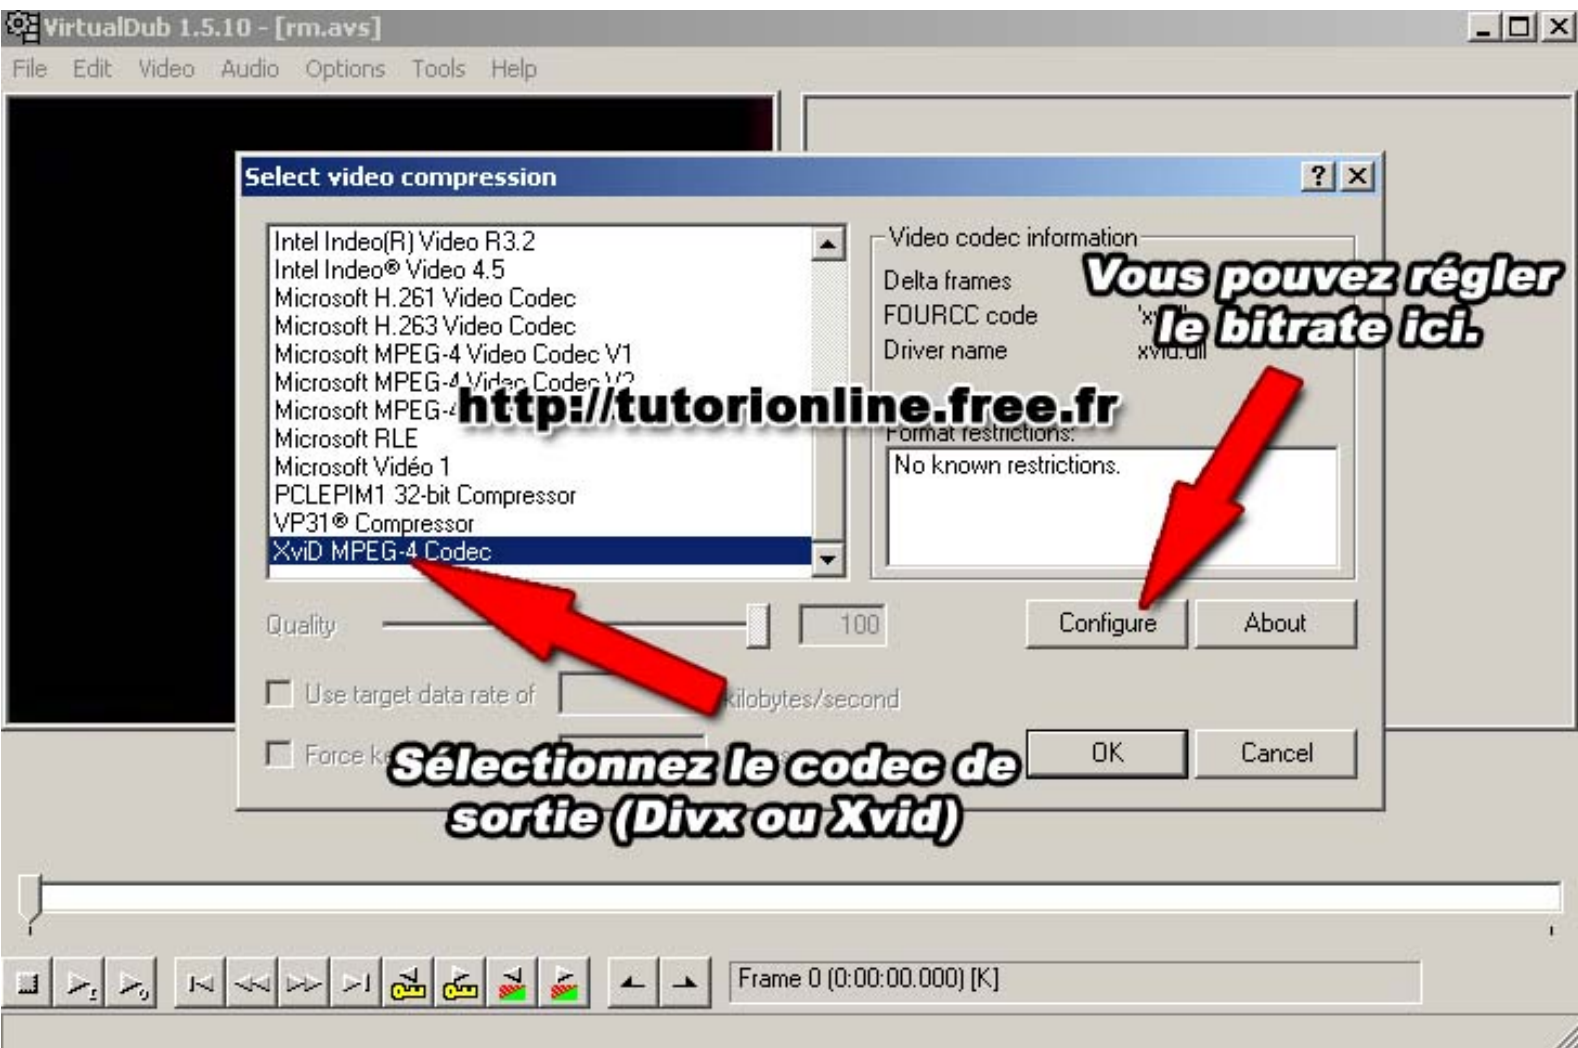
VirtualDub 1.5.10 - [rm.avs]

File Edit Video Audio Options Tools Help

Select video compression

Intel Indeo(R) Video R3.2
Intel Indeo® Video 4.5
Microsoft H.261 Video Codec
Microsoft H.263 Video Codec
Microsoft MPEG-4 Video Codec V1
Microsoft MPEG-4 Video Codec V2
Microsoft MPEG-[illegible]
Microsoft RLE
Microsoft Vidéo 1
PCLEPIM1 32-bit Compressor
VP31® Compressor
XviD MPEG-4 Codec

Video codec information
Delta frames
FOURCC code 'x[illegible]
Driver name xvid.dll

Vous pouvez régler le bitrate ici.

http://tutorionline.free.fr

Format restrictions:
No known restrictions.

Quality 100

Configure About

Use target data rate of kilobytes/second

Force k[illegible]

Sélectionnez le codec de sortie (Divx ou Xvid)

OK Cancel

Frame 0 (0:00:00.000) [K]